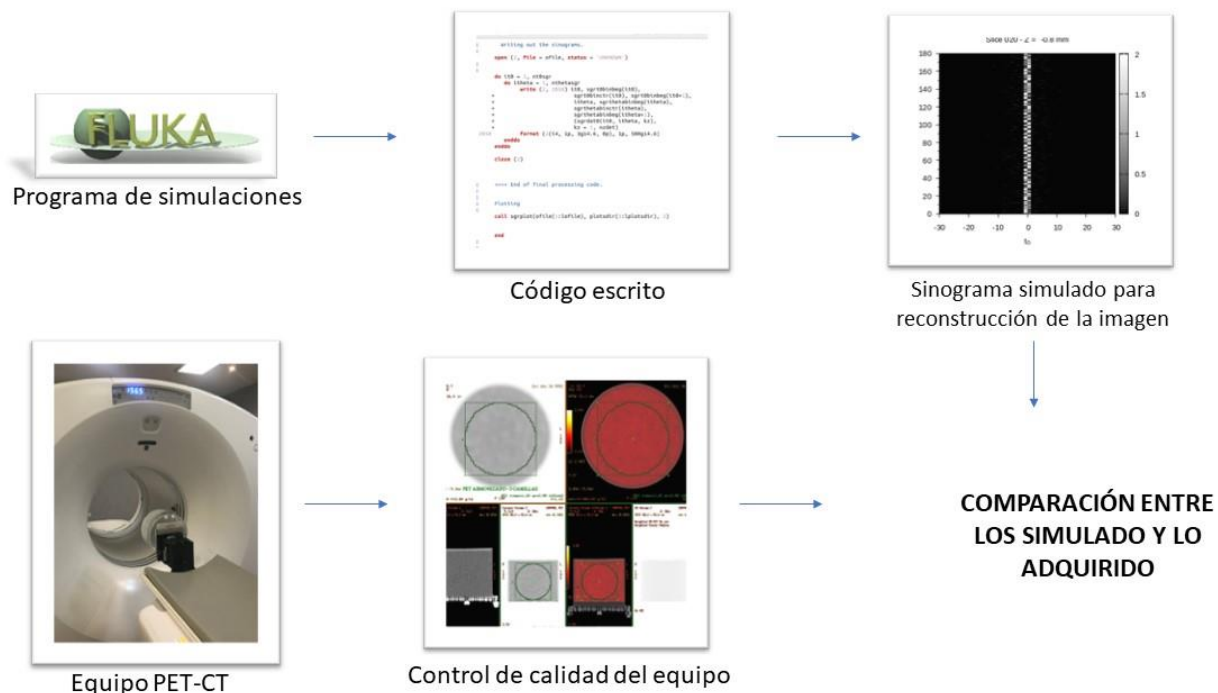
FLUKA

Programa de simulaciones

writing out the sinograms.

open (1, file = ofile, status = 'unknown')

do itD = 1, ntDsgr
do itheta = 1, nthetasgr
write (1, 1010) itD, sgrtDtobeg(itD), sgrtDtocte(itD), sgrtDtobeg(itD+1), itheta, sgrthetatobeg(itheta), sgrthetatoctr(itheta), sgrthetatobeg(itheta+1), (sgrdat(itD, itheta, k), k1 = 1, nzdet)
1010 format (1(i4, 1p, 3g14.6, 0p), 1p, 500g14.6)
enddo
enddo

close (1)

==== End of final processing code.

Plotting

call sgrplot(ofile(1:lofile), plotsdir(1:lplotsdir), 1)

end

Código escrito

Slice 020 - Z = -0.8 mm

180
160
140
120
100
80
60
40
20
0
-30 -20 -10 0 10 20 30
$t_D$

2
1.5
1
0.5
0

Sinograma simulado para reconstrucción de la imagen

Equipo PET-CT

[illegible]

Control de calidad del equipo

COMPARACIÓN ENTRE LOS SIMULADO Y LO ADQUIRIDO